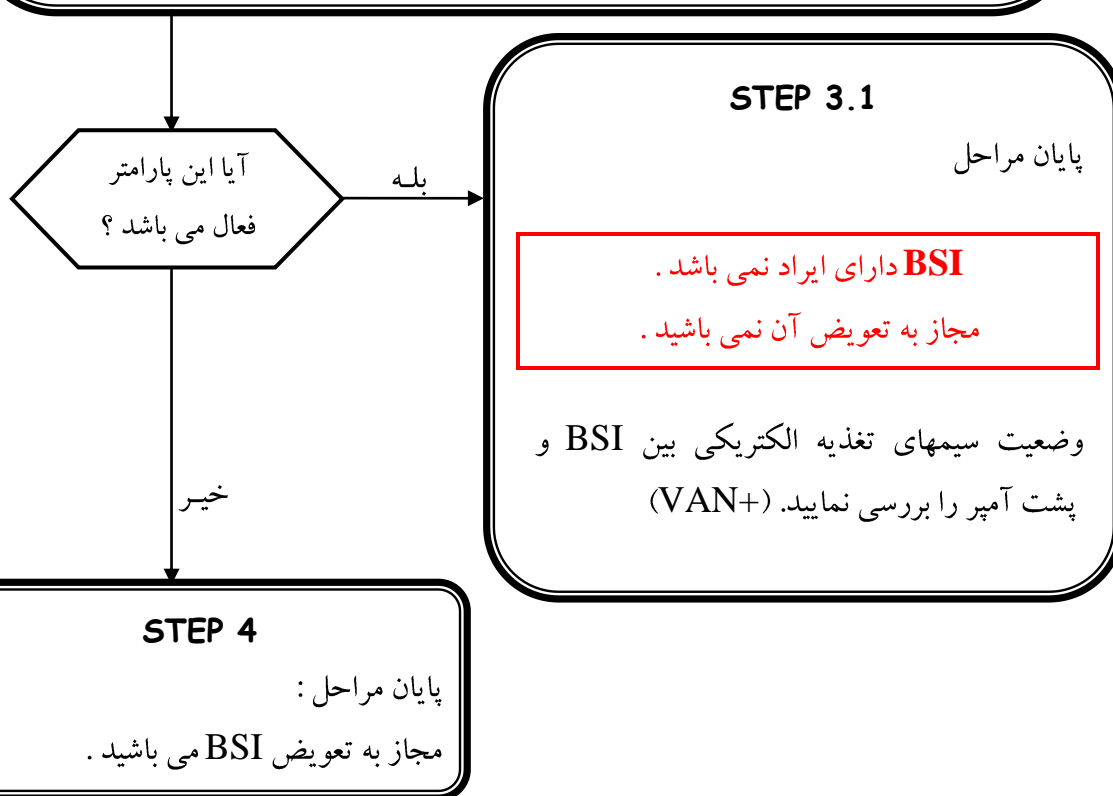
آیا این پارامتر فعال می باشد ؟

بلـه

STEP 3.1

پایان مراحل

BSI دارای ایراد نمی باشد .
مجاز به تعویض آن نمی باشید .

وضعیت سیمهای تغذیه الکتریکی بین BSI و پشت آمپر را بررسی نمایید. (+VAN)

خیـر

STEP 4

پایان مراحل :
مجاز به تعویض BSI می باشید .